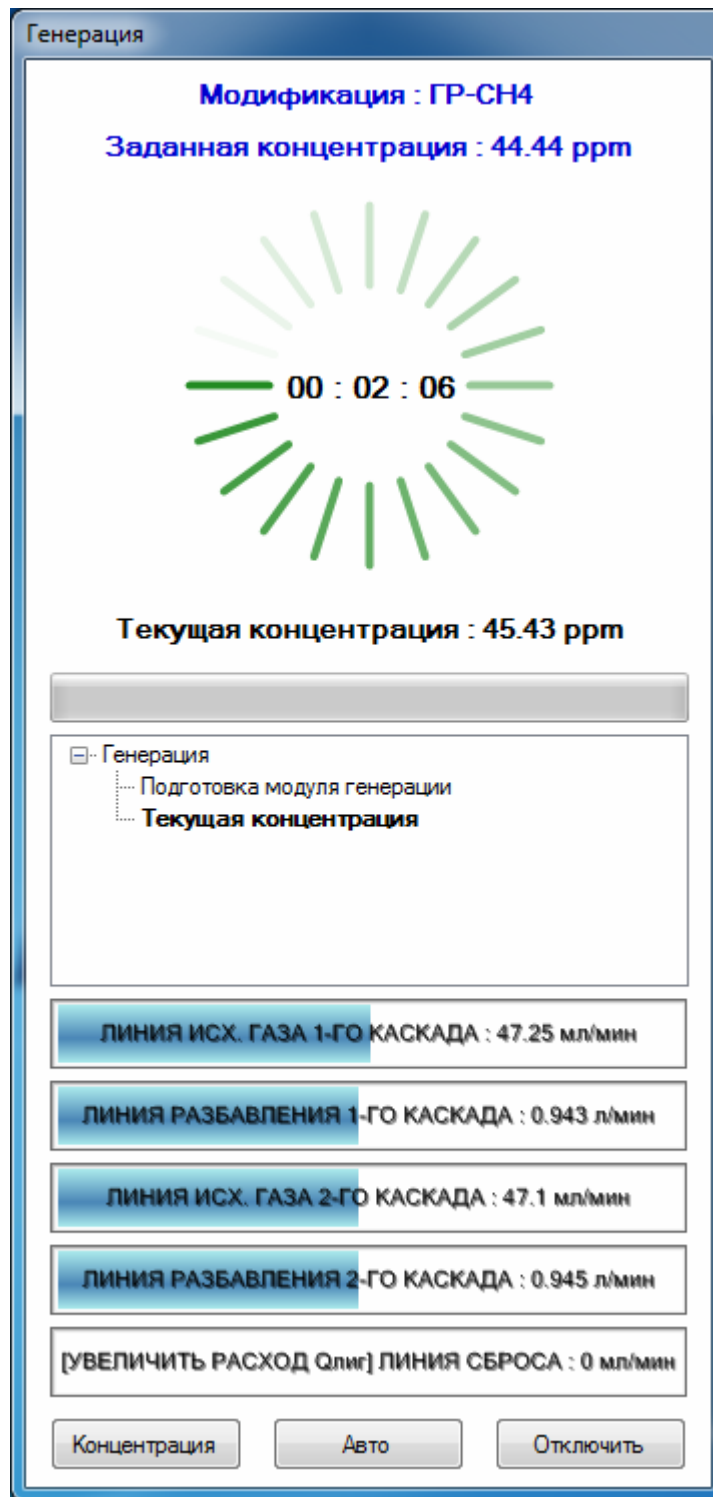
Генерация

Модификация : ГР-CH4

Заданная концентрация : 44.44 ppm

00 : 02 : 06

Текущая концентрация : 45.43 ppm

Генерация
Подготовка модуля генерации
Текущая концентрация

ЛИНИЯ ИСХ. ГАЗА 1-ГО КАСКАДА : 47.25 мл/мин

ЛИНИЯ РАЗБАВЛЕНИЯ 1-ГО КАСКАДА : 0.943 л/мин

ЛИНИЯ ИСХ. ГАЗА 2-ГО КАСКАДА : 47.1 мл/мин

ЛИНИЯ РАЗБАВЛЕНИЯ 2-ГО КАСКАДА : 0.945 л/мин

[УВЕЛИЧИТЬ РАСХОД Qлиг] ЛИНИЯ СБРОСА : 0 мл/мин

Концентрация
Авто
Отключить